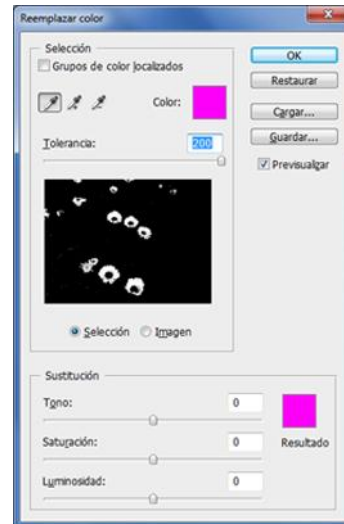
Reemplazar color

Selección

Grupos de color localizados

Color:

Tolerancia: 200

Selección Imagen

OK

Restaurar

Cargar...

Guardar...

Previsualizar

Sustitución

Tono: 0

Saturación: 0

Resultado

Luminosidad: 0